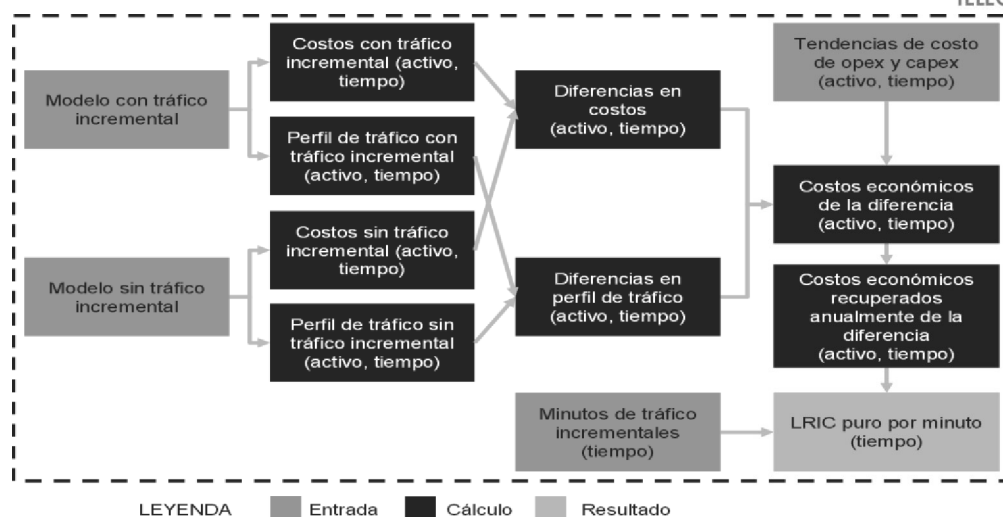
TELEC

Modelo con tráfico incremental

Costos con tráfico incremental (activo, tiempo)

Perfil de tráfico con tráfico incremental (activo, tiempo)

Modelo sin tráfico incremental

Costos sin tráfico incremental (activo, tiempo)

Perfil de tráfico sin tráfico incremental (activo, tiempo)

Diferencias en costos (activo, tiempo)

Diferencias en perfil de tráfico (activo, tiempo)

Tendencias de costo de opex y capex (activo, tiempo)

Costos económicos de la diferencia (activo, tiempo)

Costos económicos recuperados anualmente de la diferencia (activo, tiempo)

Minutos de tráfico incrementales (tiempo)

LRIC puro por minuto (tiempo)

LEYENDA Entrada Cálculo Resultado